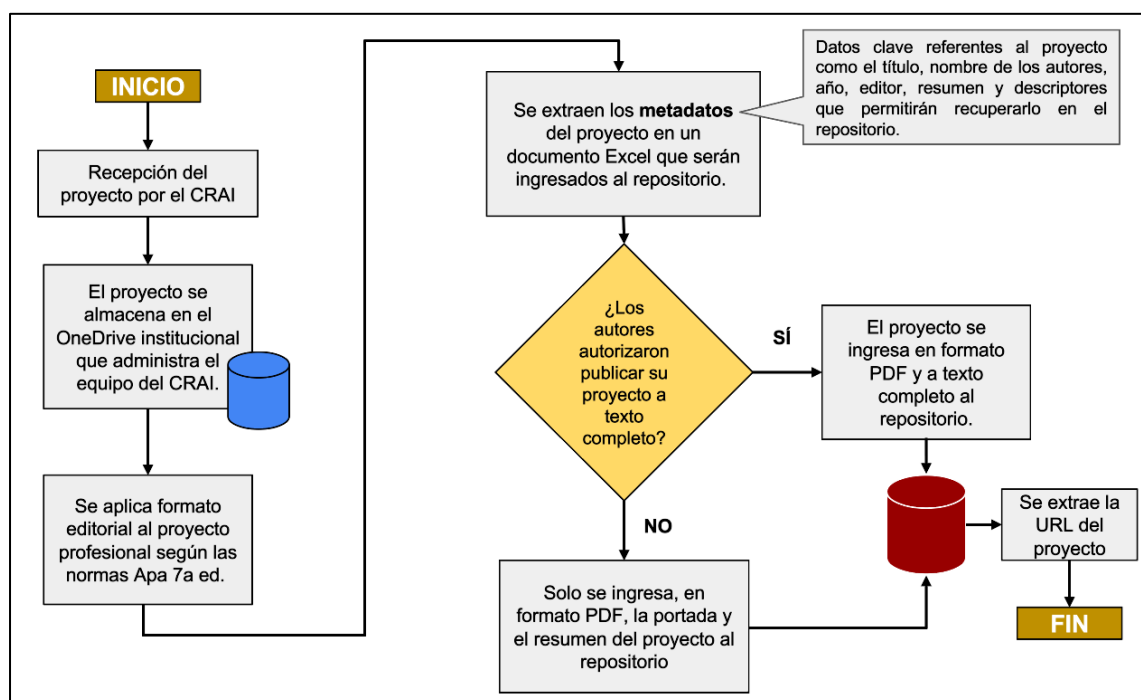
INICIO

Recepción del proyecto por el CRAI

El proyecto se almacena en el OneDrive institucional que administra el equipo del CRAI.

Se aplica formato editorial al proyecto profesional según las normas Apa 7a ed.

Se extraen los **metadatos** del proyecto en un documento Excel que serán ingresados al repositorio.

Datos clave referentes al proyecto como el título, nombre de los autores, año, editor, resumen y descriptores que permitirán recuperarlo en el repositorio.

¿Los autores autorizaron publicar su proyecto a texto completo?

SÍ

El proyecto se ingresa en formato PDF y a texto completo al repositorio.

NO

Solo se ingresa, en formato PDF, la portada y el resumen del proyecto al repositorio

Se extrae la URL del proyecto

FIN